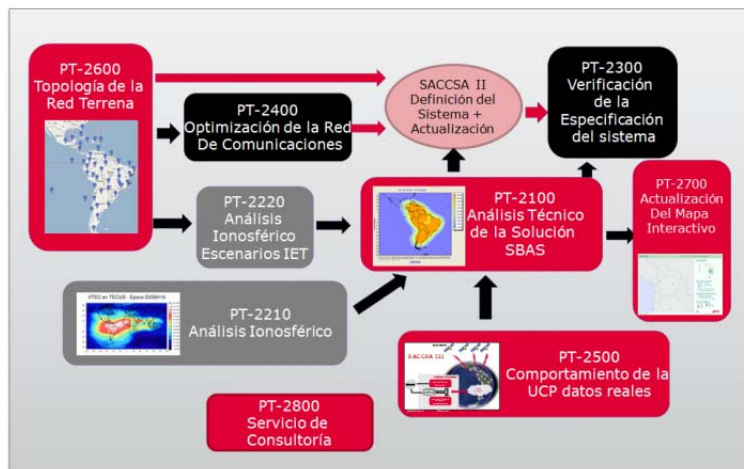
PT-2600
Topología de la Red Terrena

SACCSA II
Definición del Sistema + Actualización

PT-2300
Verificación de la Especificación del sistema

PT-2400
Optimización de la Red De Comunicaciones

PT-2220
Análisis Ionosférico Escenarios IET

PT-2100
Análisis Técnico de la Solución SBAS

PT-2700
Actualización Del Mapa Interactivo

VTEC en TECUS - Epoca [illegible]

PT-2210
Análisis Ionosférico

SACCSA III

PT-2500
Comportamiento de la UCP datos reales

PT-2800
Servicio de Consultoría